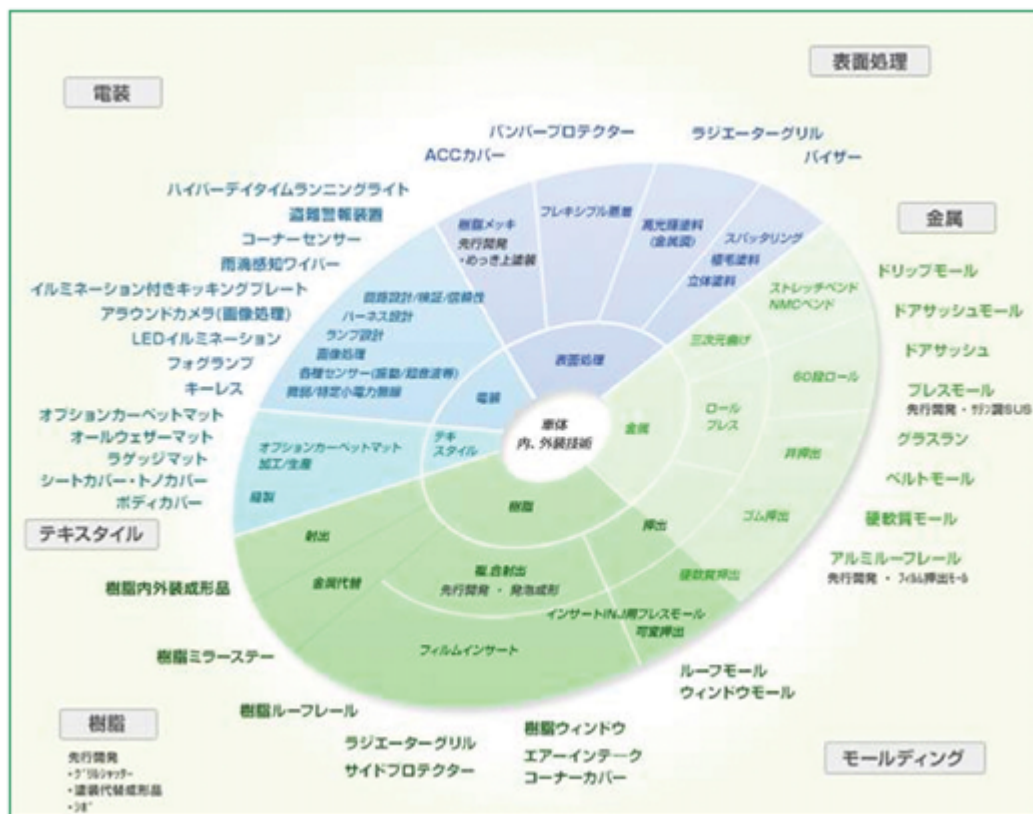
電装

表面処理

バンパープロテクター

ラジエーターグリル

ACCカバー

バイザー

ハイパーデイタイムランニングライト

盗難警報装置

コーナーセンサー

雨滴感知ワイパー

イルミネーション付きキッキングプレート

アラウンドカメラ(画像処理)

LEDイルミネーション

フォグランプ

キーレス

オプションカーペットマット

オールウェザーマット

ラゲッジマット

シートカバー・トノカバー

ボディカバー

テキスタイル

樹脂内外装成形品

樹脂ミラーステー

樹脂ルーフレール

ラジエーターグリル

サイドプロテクター

樹脂ウィンドウ

エアーインテーク

コーナーカバー

樹脂

先行開発
・ゲ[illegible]シャッター
・塗装代替成形品
・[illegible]

モールディング

金属

ドリップモール

ドアサッシュモール

ドアサッシュ

フレスモール
先行開発・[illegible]SUS

グラスラン

ベルトモール

硬軟質モール

アルミルーフレール
先行開発・フィルム押出モール

ルーフモール

ウィンドウモール

樹脂メッキ
先行開発
・めっき上塗装

フレキシブル蒸着

高光輝塗料
(金属調)

スパッタリング

植毛塗料

立体塗料

回路設計/検証/信頼性

ハーネス設計

ランプ設計

画像処理

各種センサー(振動/超音波等)

微弱/特定小電力無線

表面処理

電装

車体
内、外装技術

テキスタイル

オプションカーペットマット
加工/生産

縫製

ストレッチベンド
NMCベンド

三次元曲げ

60段ロール

ロール
フレス

金属

異押出

ゴム押出

硬軟質押出

押出

樹脂

射出

金属代替

複合射出
先行開発・発泡成形

インサートINJ用フレスモール

可変押出

フィルムインサート